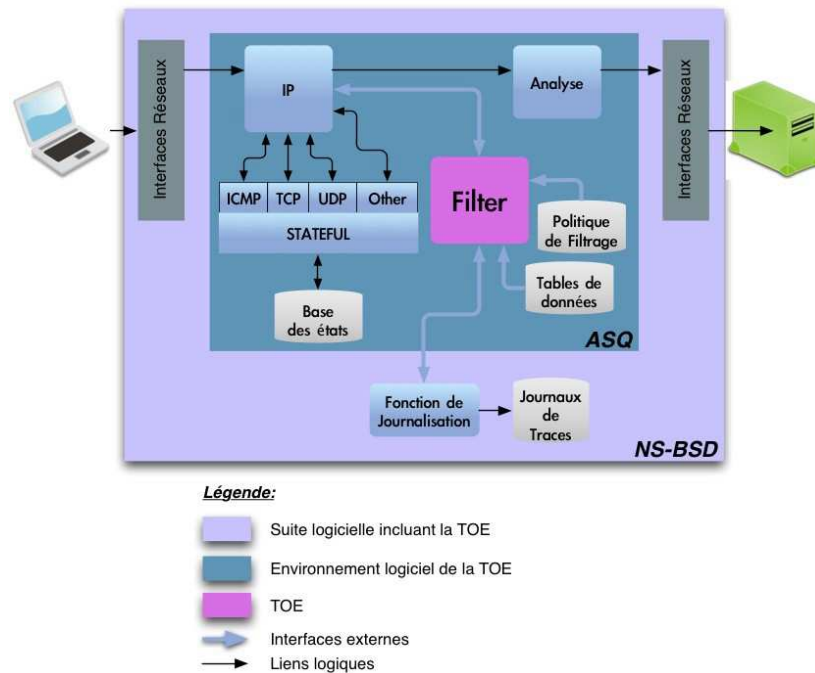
Interfaces Réseaux

IP

Analyse

Interfaces Réseaux

ICMP | TCP | UDP | Other

STATEFUL

Filter

Politique de Filtrage

Tables de données

Base des états

ASQ

Fonction de Journalisation

Journaux de Traces

NS-BSD

Légende:

Suite logicielle incluant la TOE

Environnement logiciel de la TOE

TOE

Interfaces externes

Liens logiques